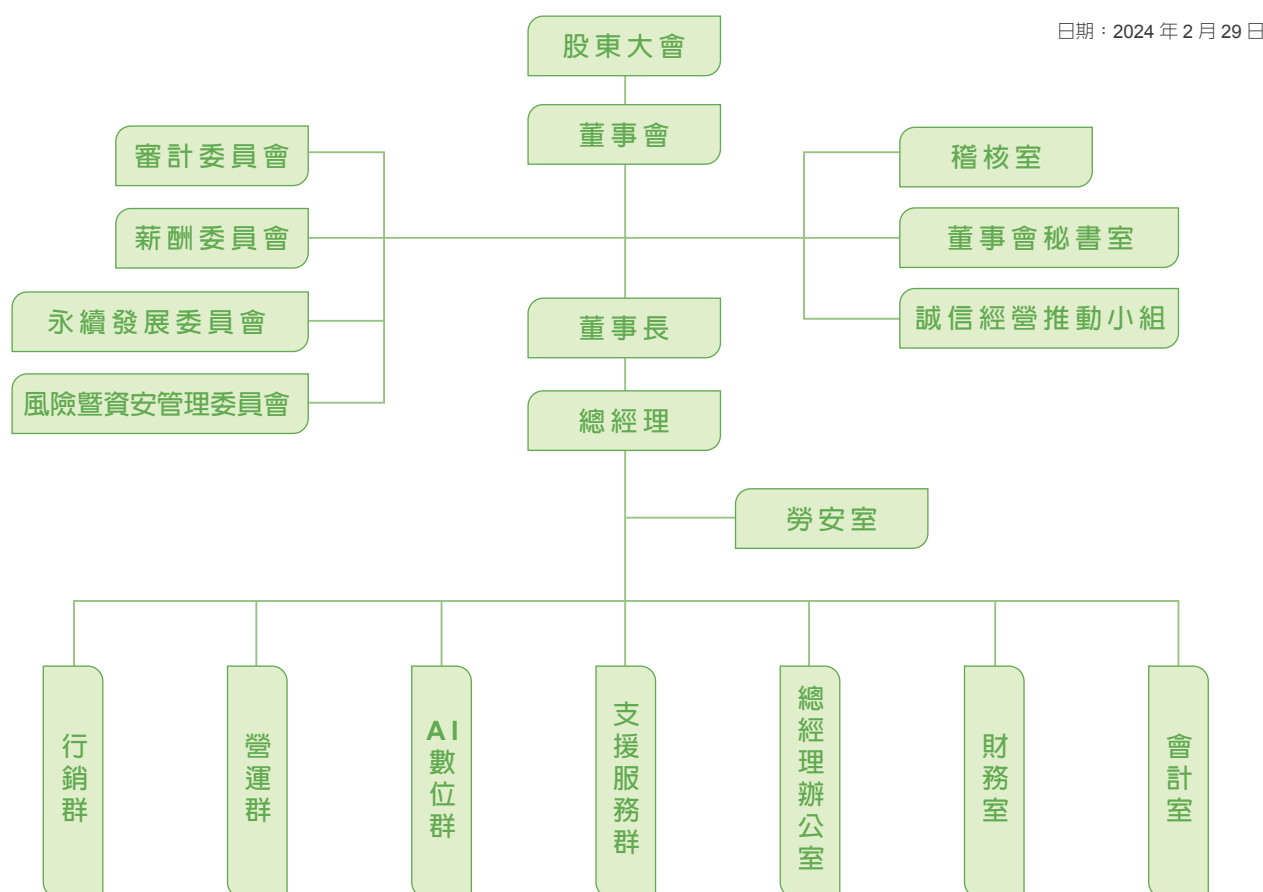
日期：2024 年 2 月 29 日

股東大會

董事會

審計委員會

薪酬委員會

永續發展委員會

風險暨資安管理委員會

稽核室

董事會秘書室

誠信經營推動小組

董事長

總經理

勞安室

行銷群

營運群

AI數位群

支援服務群

總經理辦公室

財務室

會計室